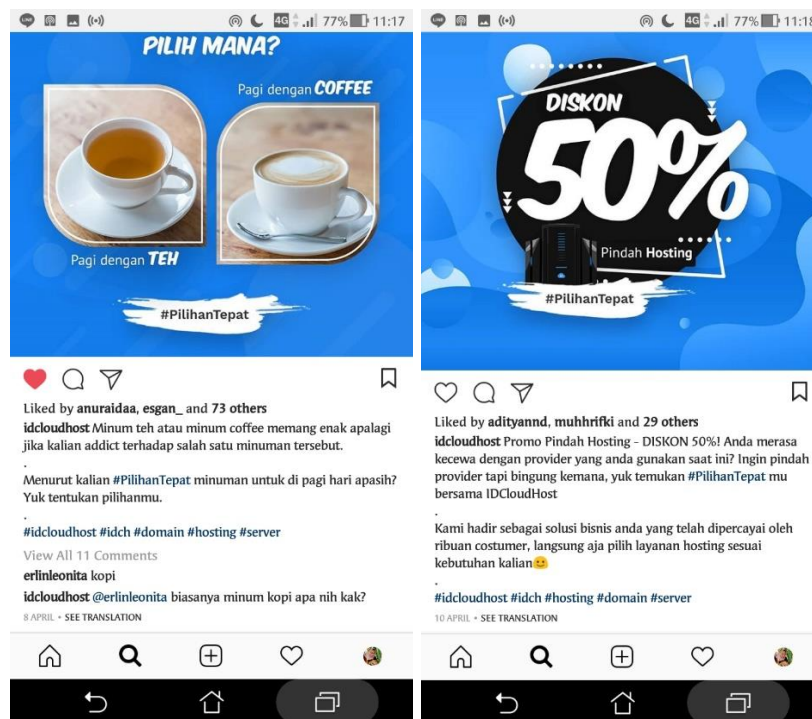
4G 77% 11:17

PILIH MANA?

Pagi dengan COFFEE

Pagi dengan TEH

#PilihanTepat

Liked by anuraidaa, esgan_ and 73 others

idcloudhost Minum teh atau minum coffee memang enak apalagi jika kalian addict terhadap salah satu minuman tersebut.

.

Menurut kalian #PilihanTepat minuman untuk di pagi hari apasih? Yuk tentukan pilihanmu.

.

#idcloudhost #idch #domain #hosting #server

View All 11 Comments

erlinleonita kopi

idcloudhost @erlinleonita biasanya minum kopi apa nih kak?

8 APRIL • SEE TRANSLATION

4G 77% 11:18

DISKON

50%

Pindah Hosting

#PilihanTepat

Liked by adityannd, muhhrifki and 29 others

idcloudhost Promo Pindah Hosting - DISKON 50%! Anda merasa kecewa dengan provider yang anda gunakan saat ini? Ingin pindah provider tapi bingung kemana, yuk temukan #PilihanTepat mu bersama IDCloudHost

.

Kami hadir sebagai solusi bisnis anda yang telah dipercayai oleh ribuan costumer, langsung aja pilih layanan hosting sesuai kebutuhan kalian😊

.

#idcloudhost #idch #hosting #domain #server

10 APRIL • SEE TRANSLATION